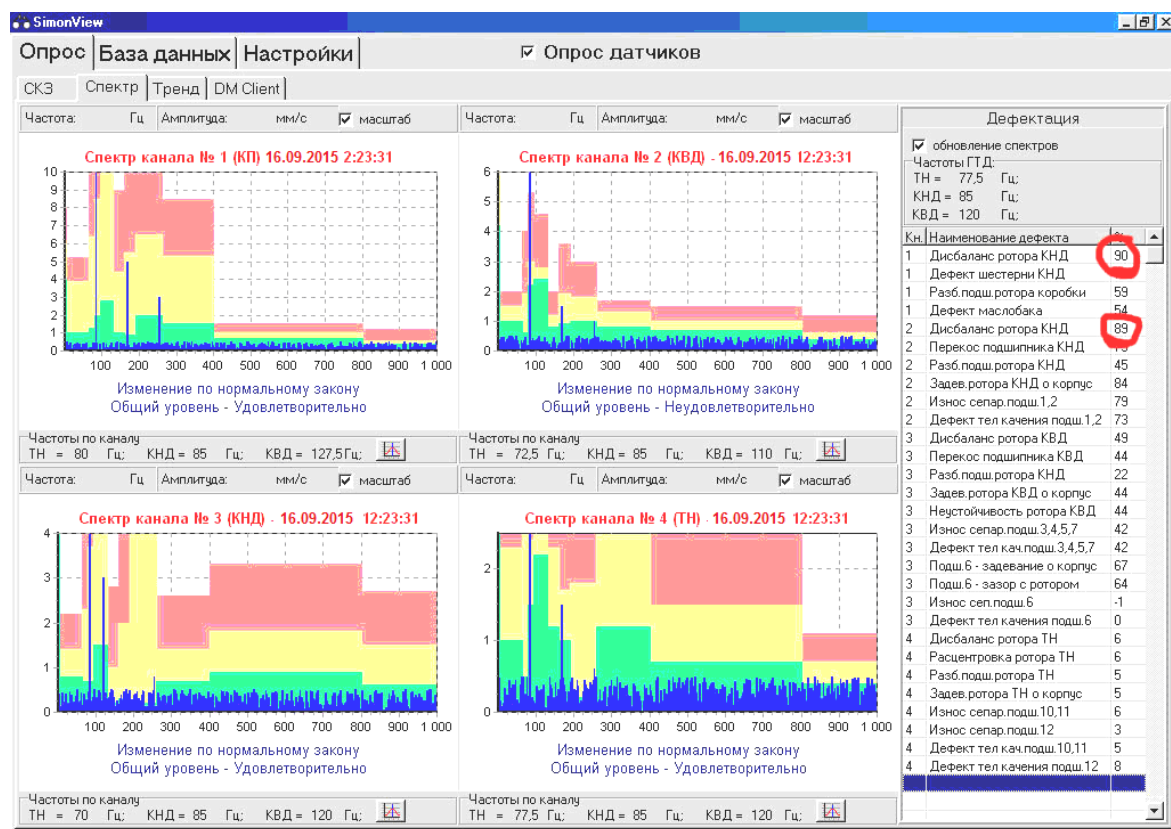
SimonView

Опрос | База данных | Настройки

☑ Опрос датчиков

СКЗ | Спектр | Тренд | DM Client

Частота: Гц Амплитуда: мм/с ☑ масштаб

Спектр канала № 1 (КП) 16.09.2015 2:23:31

10 9 8 7 6 5 4 3 2 1 0

100 200 300 400 500 600 700 800 900 1 000

Изменение по нормальному закону
Общий уровень - Удовлетворительно

Частоты по каналу
ТН = 80 Гц; КНД = 85 Гц; КВД = 127,5 Гц;

Частота: Гц Амплитуда: мм/с ☑ масштаб

Спектр канала № 2 (КВД) - 16.09.2015 12:23:31

6 5 4 3 2 1 0

100 200 300 400 500 600 700 800 900 1 000

Изменение по нормальному закону
Общий уровень - Неудовлетворительно

Частоты по каналу
ТН = 72,5 Гц; КНД = 85 Гц; КВД = 110 Гц;

Частота: Гц Амплитуда: мм/с ☑ масштаб

Спектр канала № 3 (КНД) - 16.09.2015 12:23:31

4 3 2 1 0

100 200 300 400 500 600 700 800 900 1 000

Изменение по нормальному закону
Общий уровень - Удовлетворительно

Частоты по каналу
ТН = 70 Гц; КНД = 85 Гц; КВД = 120 Гц;

Частота: Гц Амплитуда: мм/с ☑ масштаб

Спектр канала № 4 (ТН) - 16.09.2015 12:23:31

2 1 0

100 200 300 400 500 600 700 800 900 1 000

Изменение по нормальному закону
Общий уровень - Удовлетворительно

Частоты по каналу
ТН = 77,5 Гц; КНД = 85 Гц; КВД = 120 Гц;

Дефектация

☑ обновление спектров

Частоты ГТД:
ТН = 77,5 Гц;
КНД = 85 Гц;
КВД = 120 Гц;

| Кн. | Наименование дефекта | % |
|---|---|---|
| 1 | Дисбаланс ротора КНД | 90 |
| 1 | Дефект шестерни КНД | |
| 1 | Разб.подш.ротора коробки | 59 |
| 1 | Дефект маслобака | 54 |
| 2 | Дисбаланс ротора КНД | 89 |
| 2 | Перекос подшипника КНД | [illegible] |
| 2 | Разб.подш.ротора КНД | 45 |
| 2 | Задев.ротора КНД о корпус | 84 |
| 2 | Износ сепар.подш.1,2 | 79 |
| 2 | Дефект тел качения подш.1,2 | 73 |
| 3 | Дисбаланс ротора КВД | 49 |
| 3 | Перекос подшипника КВД | 44 |
| 3 | Разб.подш.ротора КНД | 22 |
| 3 | Задев.ротора КВД о корпус | 44 |
| 3 | Неустойчивость ротора КВД | 44 |
| 3 | Износ сепар.подш.3,4,5,7 | 42 |
| 3 | Дефект тел кач.подш.3,4,5,7 | 42 |
| 3 | Подш.6 - задевание о корпус | 67 |
| 3 | Подш.6 - зазор с ротором | 64 |
| 3 | Износ сеп.подш.6 | -1 |
| 3 | Дефект тел качения подш.6 | 0 |
| 4 | Дисбаланс ротора ТН | 6 |
| 4 | Расцентровка ротора ТН | 6 |
| 4 | Разб.подш.ротора ТН | 5 |
| 4 | Задев.ротора ТН о корпус | 5 |
| 4 | Износ сепар.подш.10,11 | 6 |
| 4 | Износ сепар.подш.12 | 3 |
| 4 | Дефект тел кач.подш.10,11 | 5 |
| 4 | Дефект тел качения подш.12 | 8 |